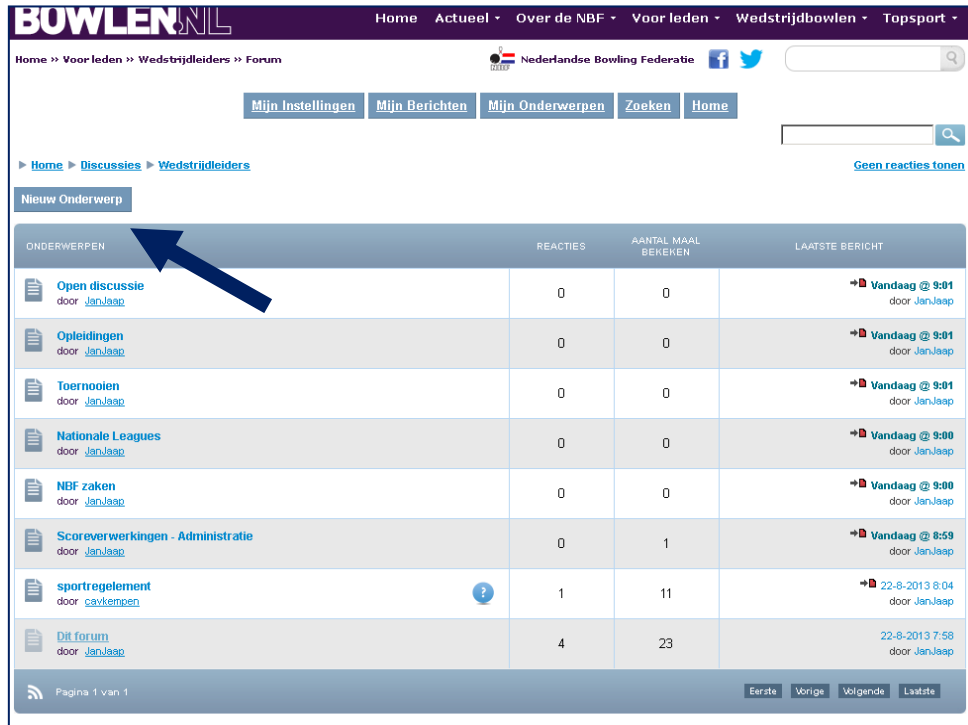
BOWLEN.NL

Home Actueel ▾ Over de NBF ▾ Voor leden ▾ Wedstrijdbowlen ▾ Topsport ▾

Home » Voor leden » Wedstrijdleiders » Forum

Nederlandse Bowling Federatie

Mijn Instellingen | Mijn Berichten | Mijn Onderwerpen | Zoeken | Home

▶ Home ▶ Discussies ▶ Wedstrijdleiders

Geen reacties tonen

Nieuw Onderwerp

| ONDERWERPEN | REACTIES | AANTAL MAAL BEKEKEN | LAATSTE BERICHT |
|---|---|---|---|
| Open discussie door JanJaap | 0 | 0 | Vandaag @ 9:01 door JanJaap |
| Opleidingen door JanJaap | 0 | 0 | Vandaag @ 9:01 door JanJaap |
| Toernooien door JanJaap | 0 | 0 | Vandaag @ 9:01 door JanJaap |
| Nationale Leagues door JanJaap | 0 | 0 | Vandaag @ 9:00 door JanJaap |
| NBF zaken door JanJaap | 0 | 0 | Vandaag @ 9:00 door JanJaap |
| Scoreverwerkingen - Administratie door JanJaap | 0 | 1 | Vandaag @ 8:59 door JanJaap |
| sportregelement door cavkempen | 1 | 11 | 22-8-2013 8:04 door JanJaap |
| Dit forum door JanJaap | 4 | 23 | 22-8-2013 7:58 door JanJaap |

Pagina 1 van 1

Eerste Vorige Volgende Laatste